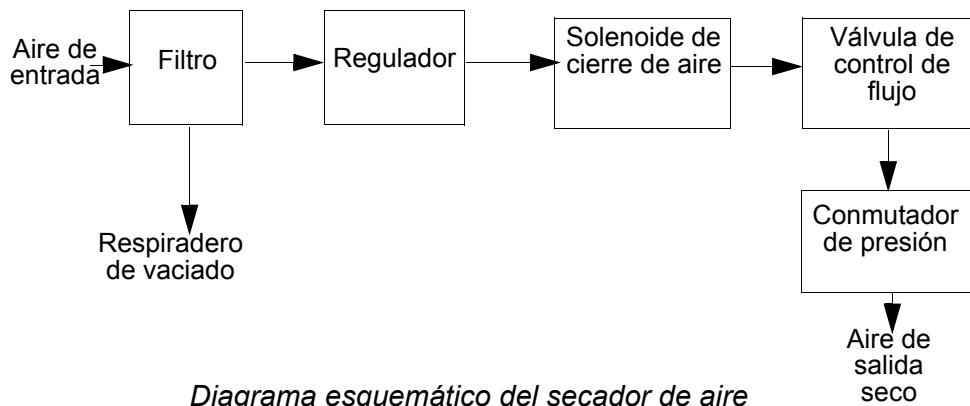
Aire de entrada

Filtro

Regulador

Solenoide de cierre de aire

Válvula de control de flujo

Respiradero de vaciado

Conmutador de presión

Aire de salida seco

Diagrama esquemático del secador de aire